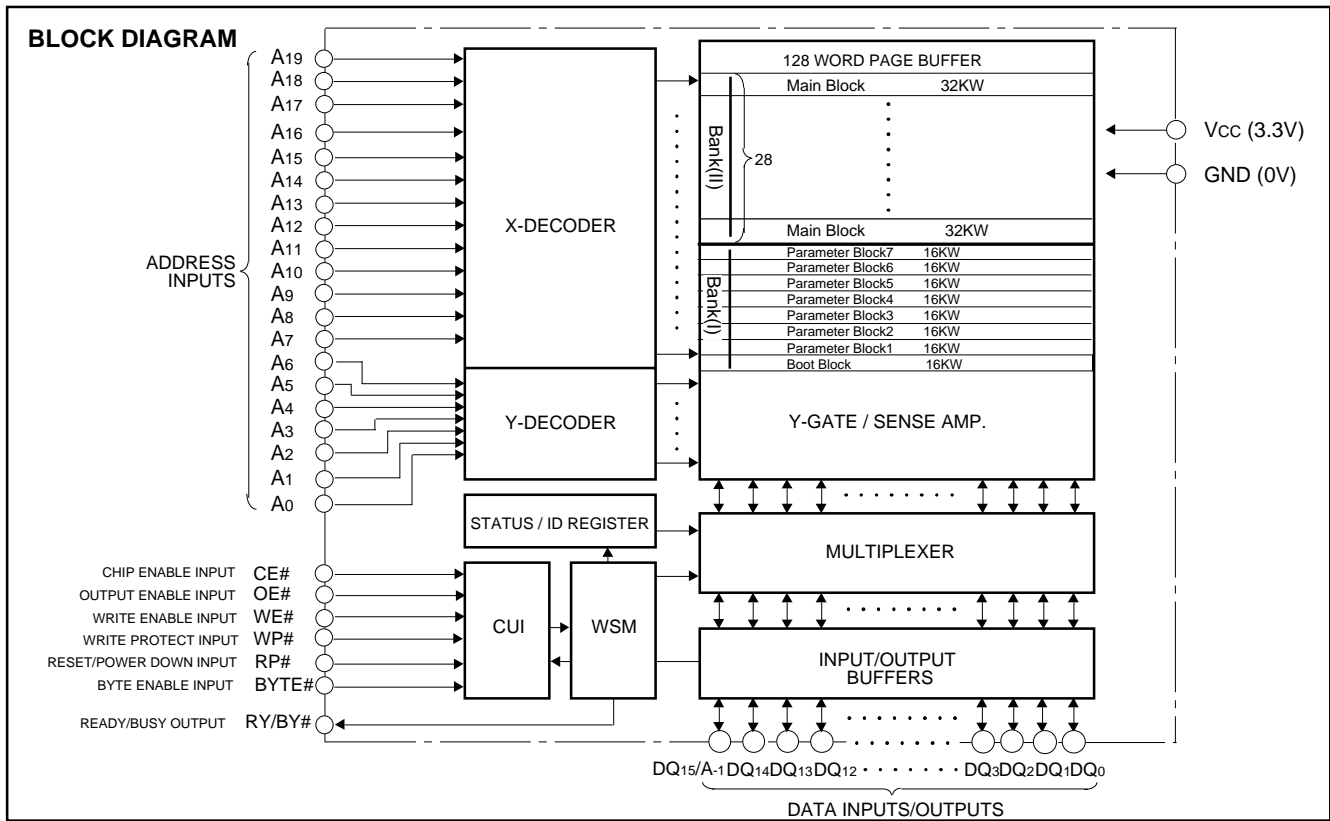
BLOCK DIAGRAM

ADDRESS INPUTS

$A_{19}$
$A_{18}$
$A_{17}$
$A_{16}$
$A_{15}$
$A_{14}$
$A_{13}$
$A_{12}$
$A_{11}$
$A_{10}$
$A_9$
$A_8$
$A_7$
$A_6$
$A_5$
$A_4$
$A_3$
$A_2$
$A_1$
$A_0$

X-DECODER

Y-DECODER

128 WORD PAGE BUFFER
Main Block 32KW
Bank(II)
28
Main Block 32KW
Parameter Block7 16KW
Parameter Block6 16KW
Parameter Block5 16KW
Parameter Block4 16KW
Parameter Block3 16KW
Parameter Block2 16KW
Parameter Block1 16KW
Boot Block 16KW
Bank(I)

Y-GATE / SENSE AMP.

$V_{CC}$ (3.3V)
GND (0V)

STATUS / ID REGISTER

MULTIPLEXER

CHIP ENABLE INPUT CE#
OUTPUT ENABLE INPUT OE#
WRITE ENABLE INPUT WE#
WRITE PROTECT INPUT WP#
RESET/POWER DOWN INPUT RP#
BYTE ENABLE INPUT BYTE#
READY/BUSY OUTPUT RY/BY#

CUI

WSM

INPUT/OUTPUT BUFFERS

$DQ_{15}/A_{-1}$ $DQ_{14}$ $DQ_{13}$ $DQ_{12}$ · · · · · · · $DQ_3$ $DQ_2$ $DQ_1$ $DQ_0$

DATA INPUTS/OUTPUTS